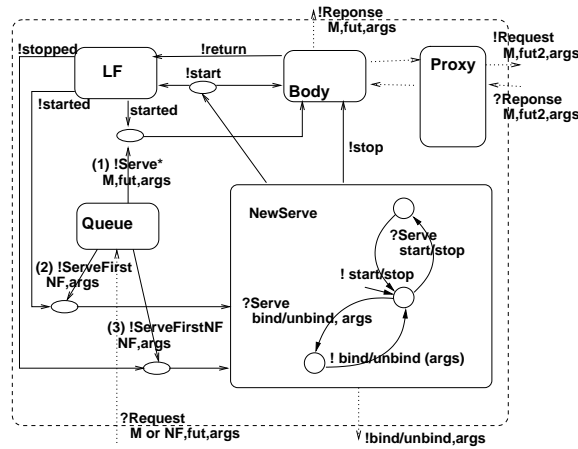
!Reponse
M,fut,args

!stopped

LF

!return

!start

Body

Proxy

!Request
M,fut2,args

?Reponse
M,fut2,args

!started

started

(1) !Serve*
M,fut,args

!stop

Queue

NewServe

?Serve
start/stop

! start/stop

(2) !ServeFirst
NF,args

?Serve
bind/unbind, args

(3) !ServeFirstNF
NF,args

! bind/unbind (args)

?Request
M or NF,fut,args

!bind/unbind,args